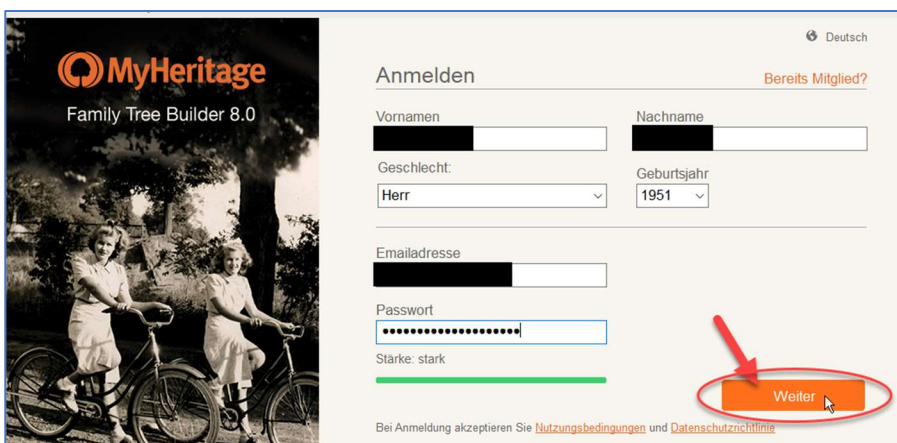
MyHeritage
Family Tree Builder 8.0

Deutsch

Anmelden
Bereits Mitglied?

Vornamen
Nachname

Geschlecht:
Herr
Geburtsjahr
1951

Emailadresse

Passwort
••••••••••••••••••••
Stärke: stark

Weiter

Bei Anmeldung akzeptieren Sie Nutzungsbedingungen und Datenschutzrichtlinie